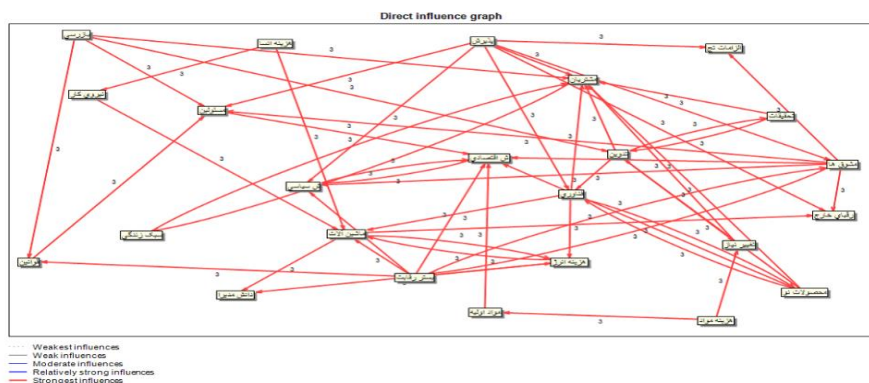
Direct influence graph

دسترسی
هزینه تامین
نوآوری
الزامات تیم
نیروی کار
مشتریان
مسئولیت
تحقیقات
تشویق ها
توزیع
ثبات اقتصادی
ثبات سیاسی
مدیریت
تقاضای خارجی
سبک زندگی
ماشین آلات
تغییر نیاز
هزینه انرژی
قوانین
استراتژی رقابت
محصولات نو
دانش مدیر
مواد اولیه
هزینه مواد

3 3 3 3 3 3 3 3 3 3 3 3 3 3 3 3 3 3 3 3 3 3 3 3 3 3 3 3 3 3 3 3 3 3 3 3 3 3 3 3 3 3

Weakest influences
Weak influences
Moderate influences
Relatively strong influences
Strongest influences